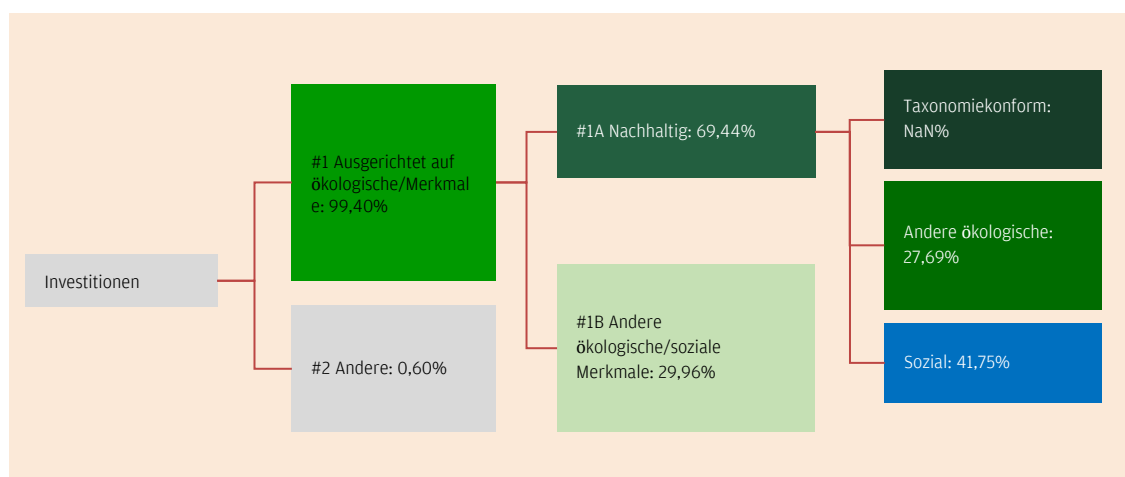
Investitionen

#1 Ausgerichtet auf ökologische/Merkmal e: 99,40%

#2 Andere: 0,60%

#1A Nachhaltig: 69,44%

#1B Andere ökologische/soziale Merkmale: 29,96%

Taxonomiekonform: NaN%

Andere ökologische: 27,69%

Sozial: 41,75%